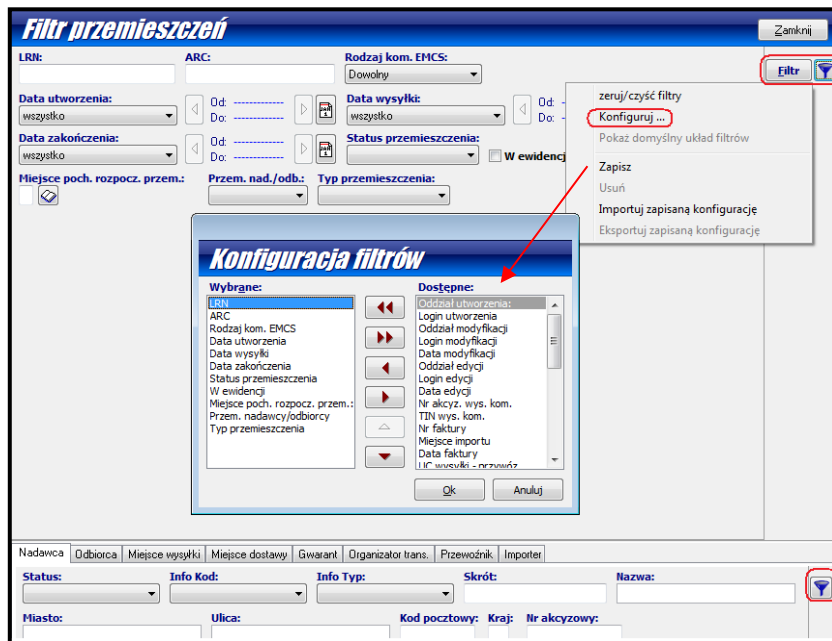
Filtr przemieszczeń

Zamknij

LRN:

ARC:

Rodzaj kom. EMCS:
Dowolny

Filtr

Data utworzenia:
wszystko
Od: ------------
Do: ------------

Data wysyłki:
wszystko
Od:
Do:

Data zakończenia:
wszystko
Od: ------------
Do: ------------

Status przemieszczenia:

W ewidencji

Miejsce poch. rozpocz. przem.:

Przem. nad./odb.:

Typ przemieszczenia:

zeruj/czyść filtry
Konfiguruj ...
Pokaż domyślny układ filtrów
Zapisz
Usuń
Importuj zapisaną konfigurację
Eksportuj zapisaną konfigurację

Konfiguracja filtrów

Wybrane:
LRN
ARC
Rodzaj kom. EMCS
Data utworzenia
Data wysyłki
Data zakończenia
Status przemieszczenia
W ewidencji
Miejsce poch. rozpocz. przem.:
Przem. nadawcy/odbiorcy
Typ przemieszczenia

Dostępne:
Oddział utworzenia:
Login utworzenia
Oddział modyfikacji
Login modyfikacji
Data modyfikacji
Oddział edycji
Login edycji
Data edycji
Nr akcyz. wys. kom.
TIN wys. kom.
Nr faktury
Miejsce importu
Data faktury
UC wysyłki - przywóz

Ok
Anuluj

Nadawca | Odbiorca | Miejsce wysyłki | Miejsce dostawy | Gwarant | Organizator trans. | Przewoźnik | Importer

Status:
Info Kod:
Info Typ:
Skrót:
Nazwa:
Miasto:
Ulica:
Kod pocztowy:
Kraj:
Nr akcyzowy: